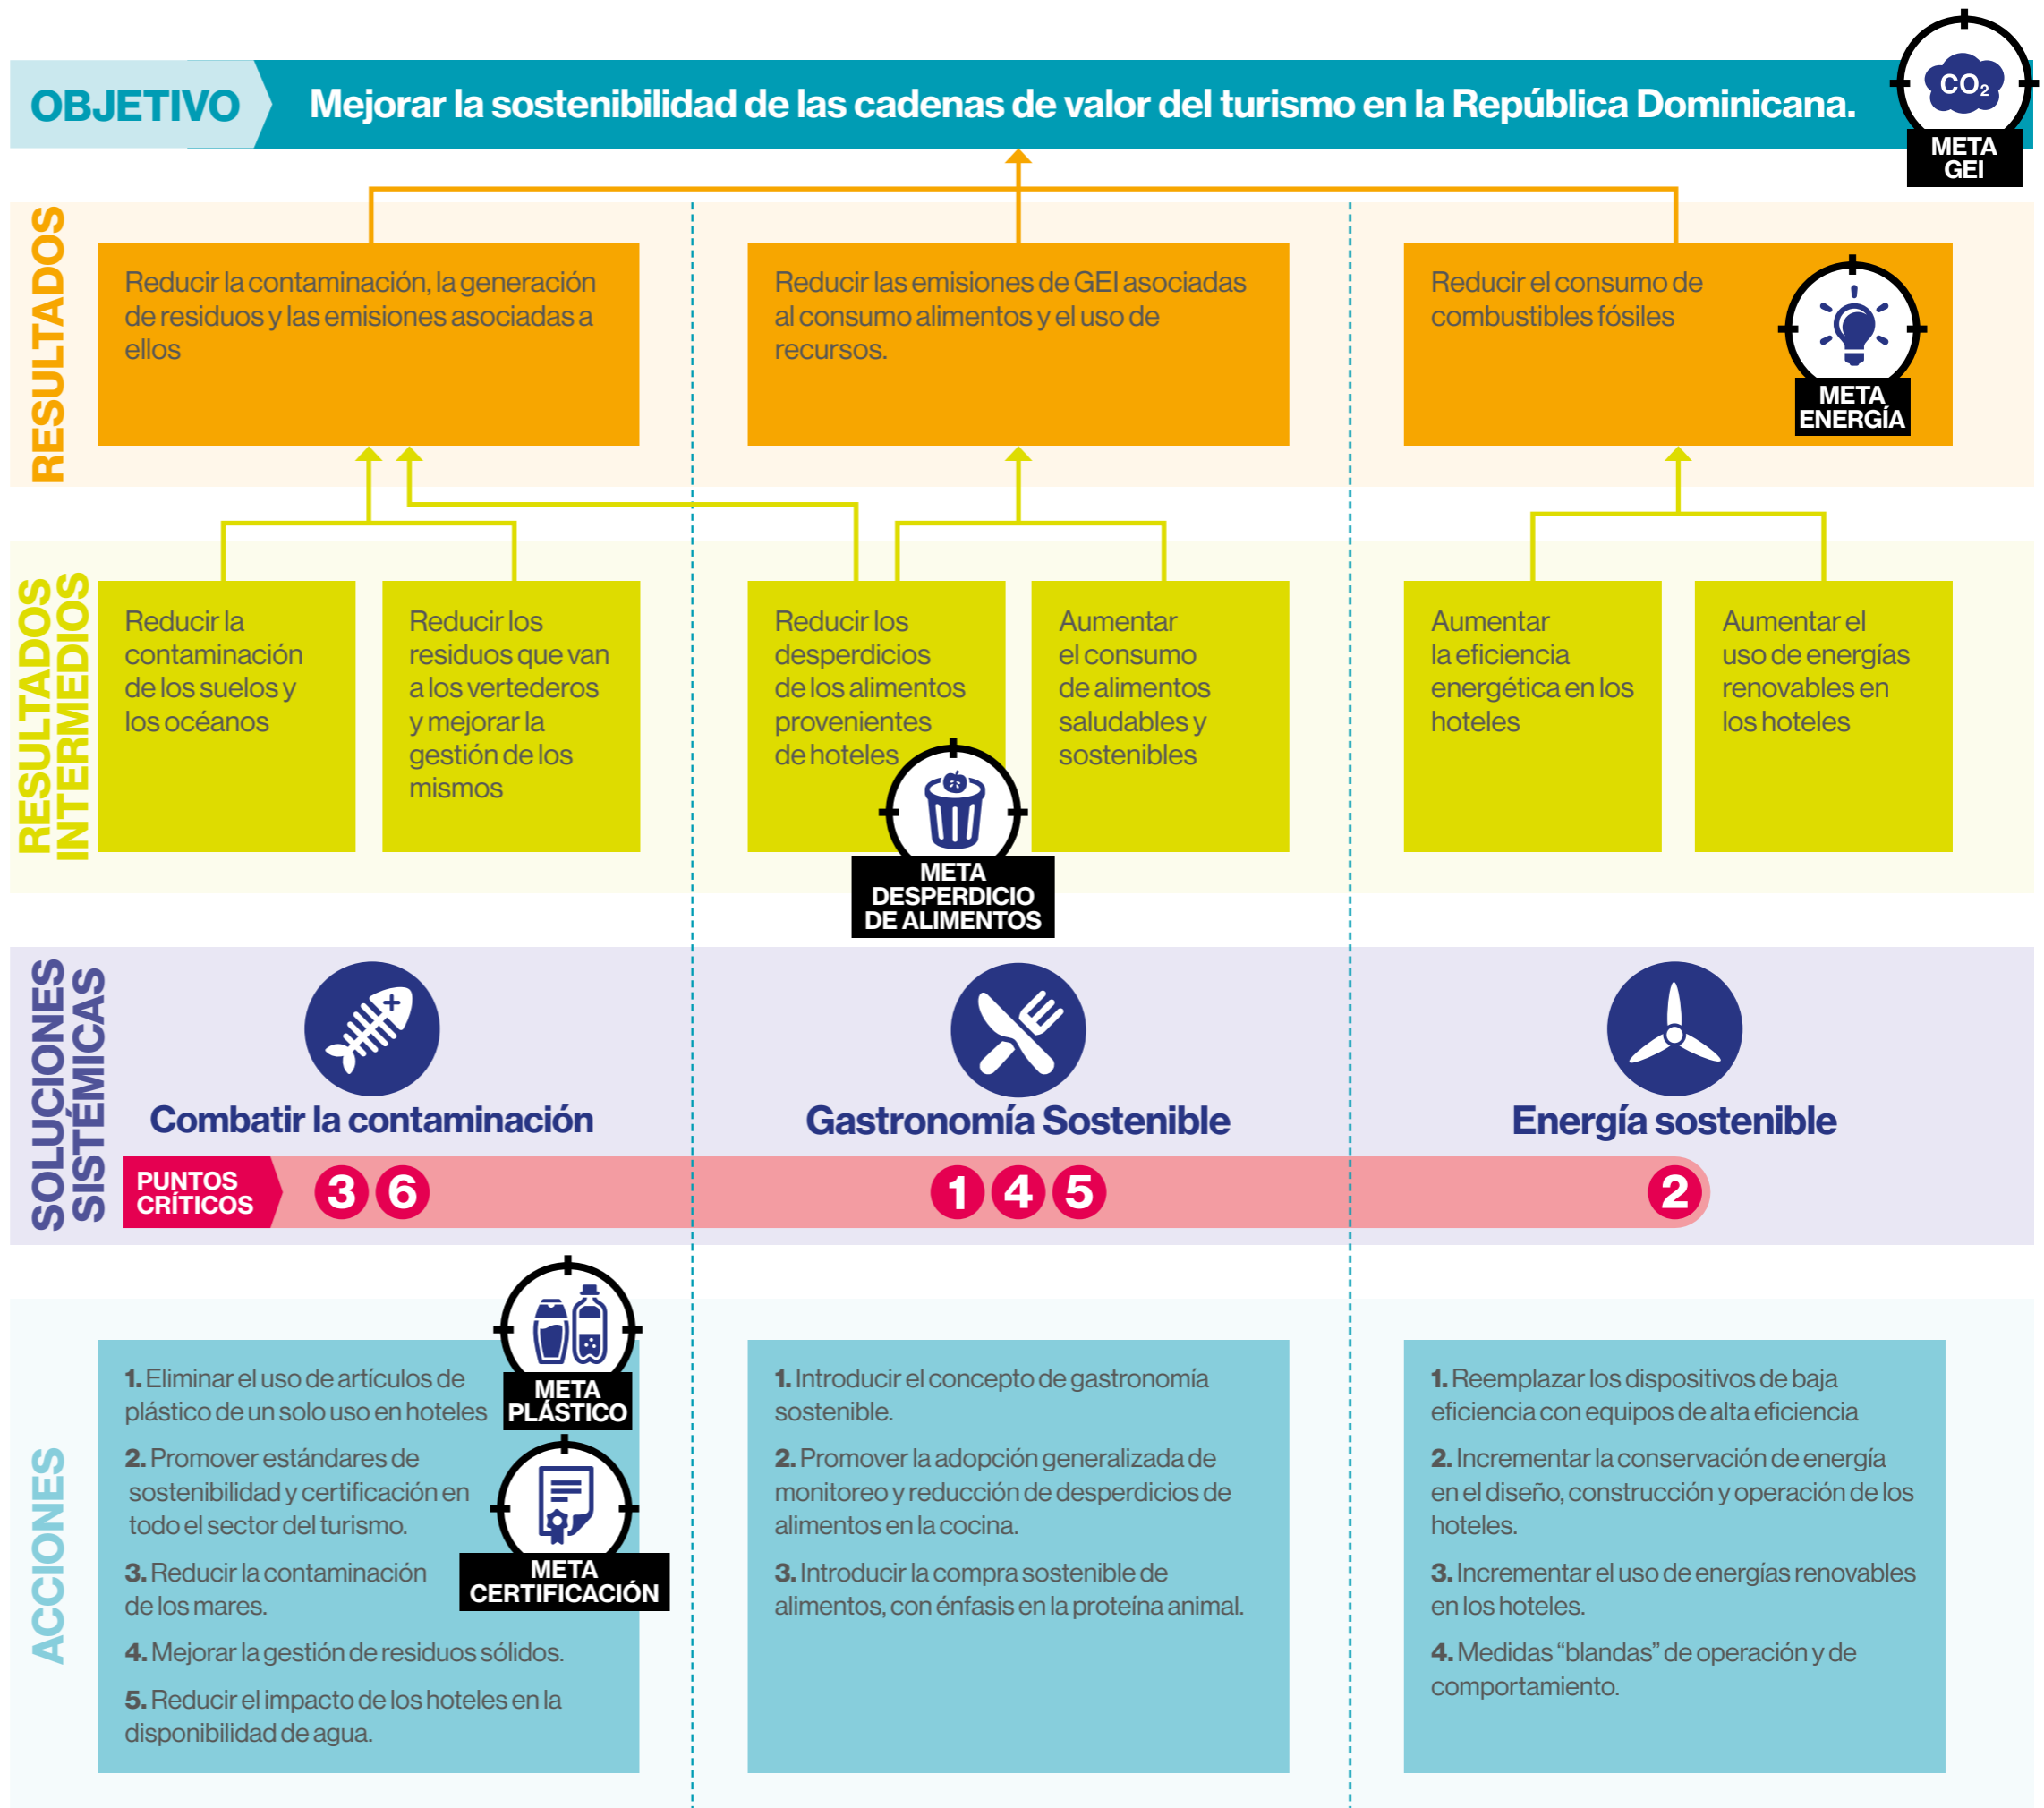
OBJETIVO Mejorar la sostenibilidad de las cadenas de valor del turismo en la República Dominicana.

$CO_2$
META GEI

RESULTADOS

Reducir la contaminación, la generación de residuos y las emisiones asociadas a ellos

Reducir las emisiones de GEI asociadas al consumo alimentos y el uso de recursos.

Reducir el consumo de combustibles fósiles

META ENERGÍA

RESULTADOS INTERMEDIOS

Reducir la contaminación de los suelos y los océanos

Reducir los residuos que van a los vertederos y mejorar la gestión de los mismos

Reducir los desperdicios de los alimentos provenientes de hoteles

META DESPERDICIO DE ALIMENTOS

Aumentar el consumo de alimentos saludables y sostenibles

Aumentar la eficiencia energética en los hoteles

Aumentar el uso de energías renovables en los hoteles

SOLUCIONES SISTÉMICAS

Combatir la contaminación

Gastronomía Sostenible

Energía sostenible

PUNTOS CRÍTICOS 3 6 1 4 5 2

ACCIONES

META PLÁSTICO

META CERTIFICACIÓN

1. Eliminar el uso de artículos de plástico de un solo uso en hoteles

2. Promover estándares de sostenibilidad y certificación en todo el sector del turismo.

3. Reducir la contaminación de los mares.

4. Mejorar la gestión de residuos sólidos.

5. Reducir el impacto de los hoteles en la disponibilidad de agua.

1. Introducir el concepto de gastronomía sostenible.

2. Promover la adopción generalizada de monitoreo y reducción de desperdicios de alimentos en la cocina.

3. Introducir la compra sostenible de alimentos, con énfasis en la proteína animal.

1. Reemplazar los dispositivos de baja eficiencia con equipos de alta eficiencia

2. Incrementar la conservación de energía en el diseño, construcción y operación de los hoteles.

3. Incrementar el uso de energías renovables en los hoteles.

4. Medidas “blandas” de operación y de comportamiento.